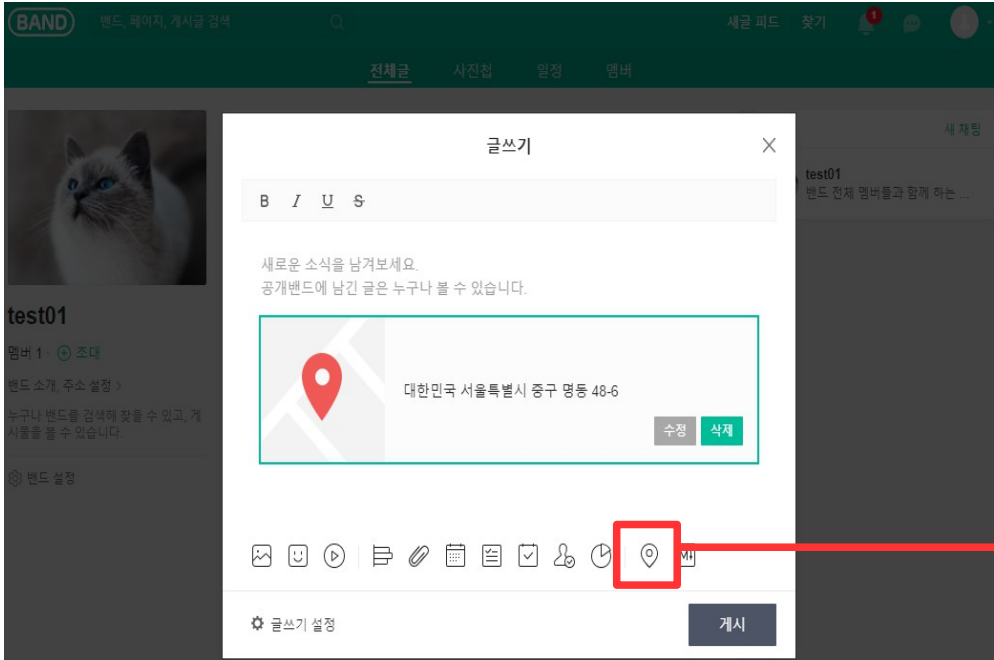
BAND
밴드, 페이지, 게시글 검색
새글 피드 찾기 1

전체글 사진첩 일정 멤버

test01
멤버 1 · ⊕ 초대
밴드 소개, 주소 설정 >
누구나 밴드를 검색해 찾을 수 있고, 게시물을 볼 수 있습니다.
밴드 설정

새 채팅
test01
밴드 전체 멤버들과 함께 하는 ...

글쓰기
B I U S
새로운 소식을 남겨보세요.
공개밴드에 남긴 글은 누구나 볼 수 있습니다.
대한민국 서울특별시 중구 명동 48-6
수정 삭제
글쓰기 설정
게시